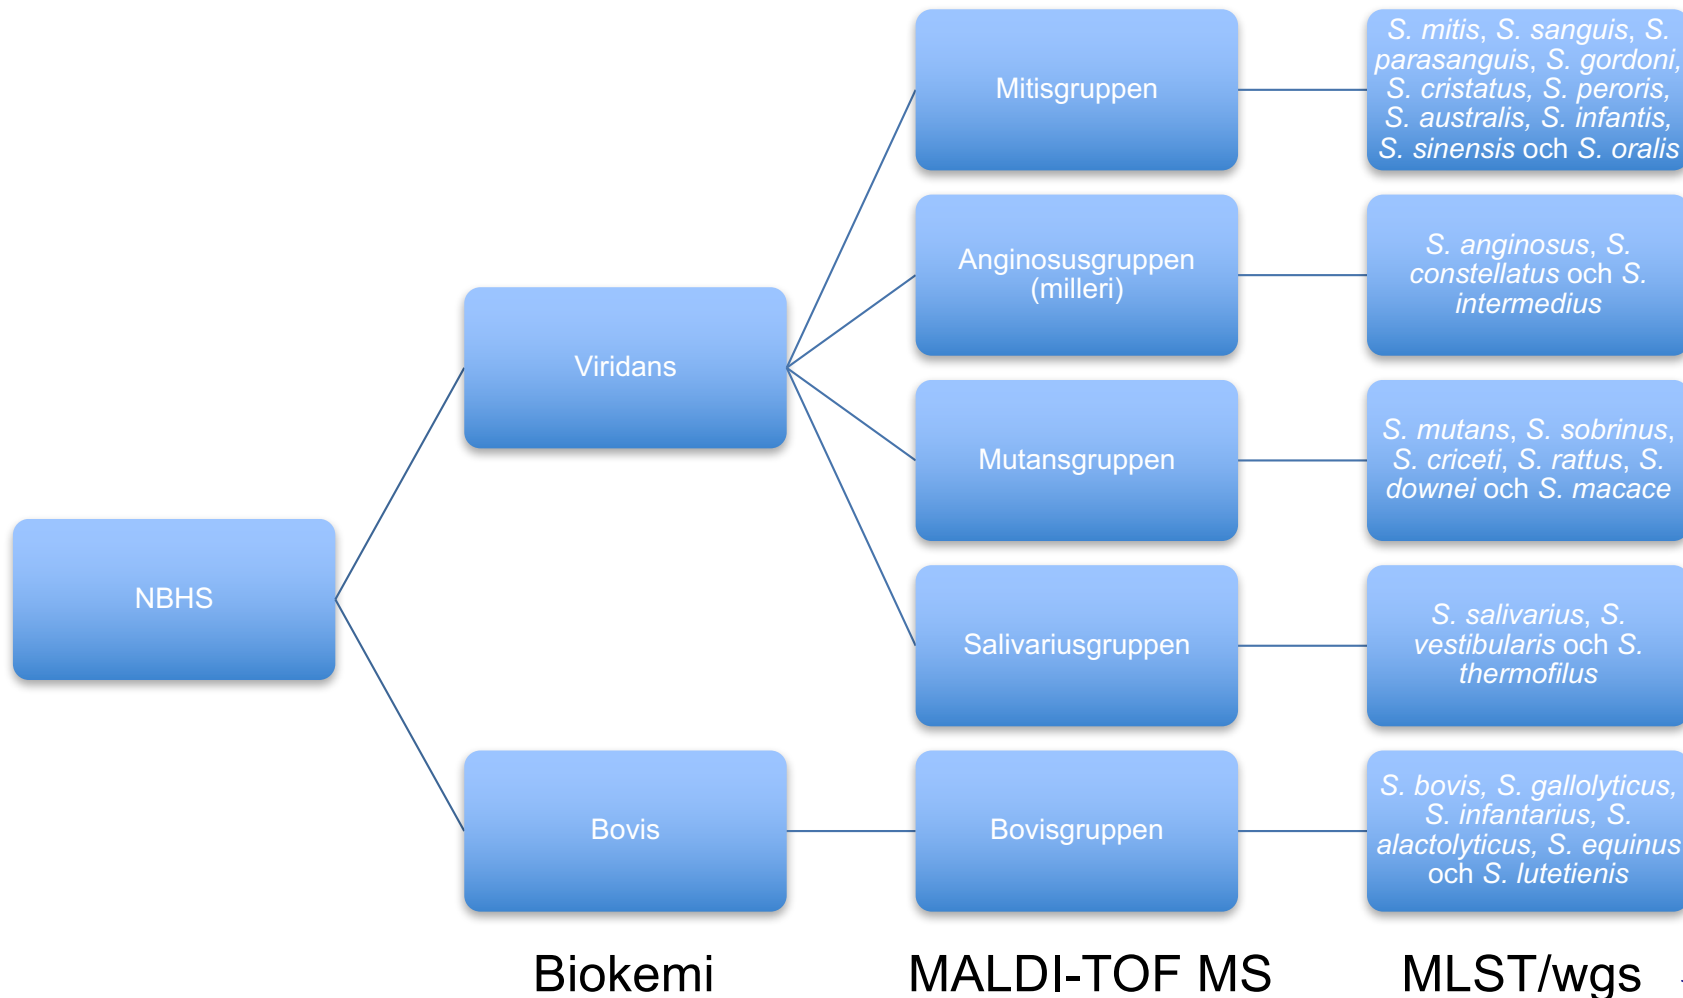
NBHS

Viridans

Bovis

Mitisgruppen

Anginosusgruppen (milleri)

Mutansgruppen

Salivariusgruppen

Bovisgruppen

S. mitis, S. sanguis, S. parasanguis, S. gordoni, S. cristatus, S. peroris, S. australis, S. infantis, S. sinensis och S. oralis

S. anginosus, S. constellatus och S. intermedius

S. mutans, S. sobrinus, S. criceti, S. rattus, S. downei och S. macace

S. salivarius, S. vestibularis och S. thermofilus

S. bovis, S. gallolyticus, S. infantarius, S. alactolyticus, S. equinus och S. lutetienis

Biokemi

MALDI-TOF MS

MLST/wgs